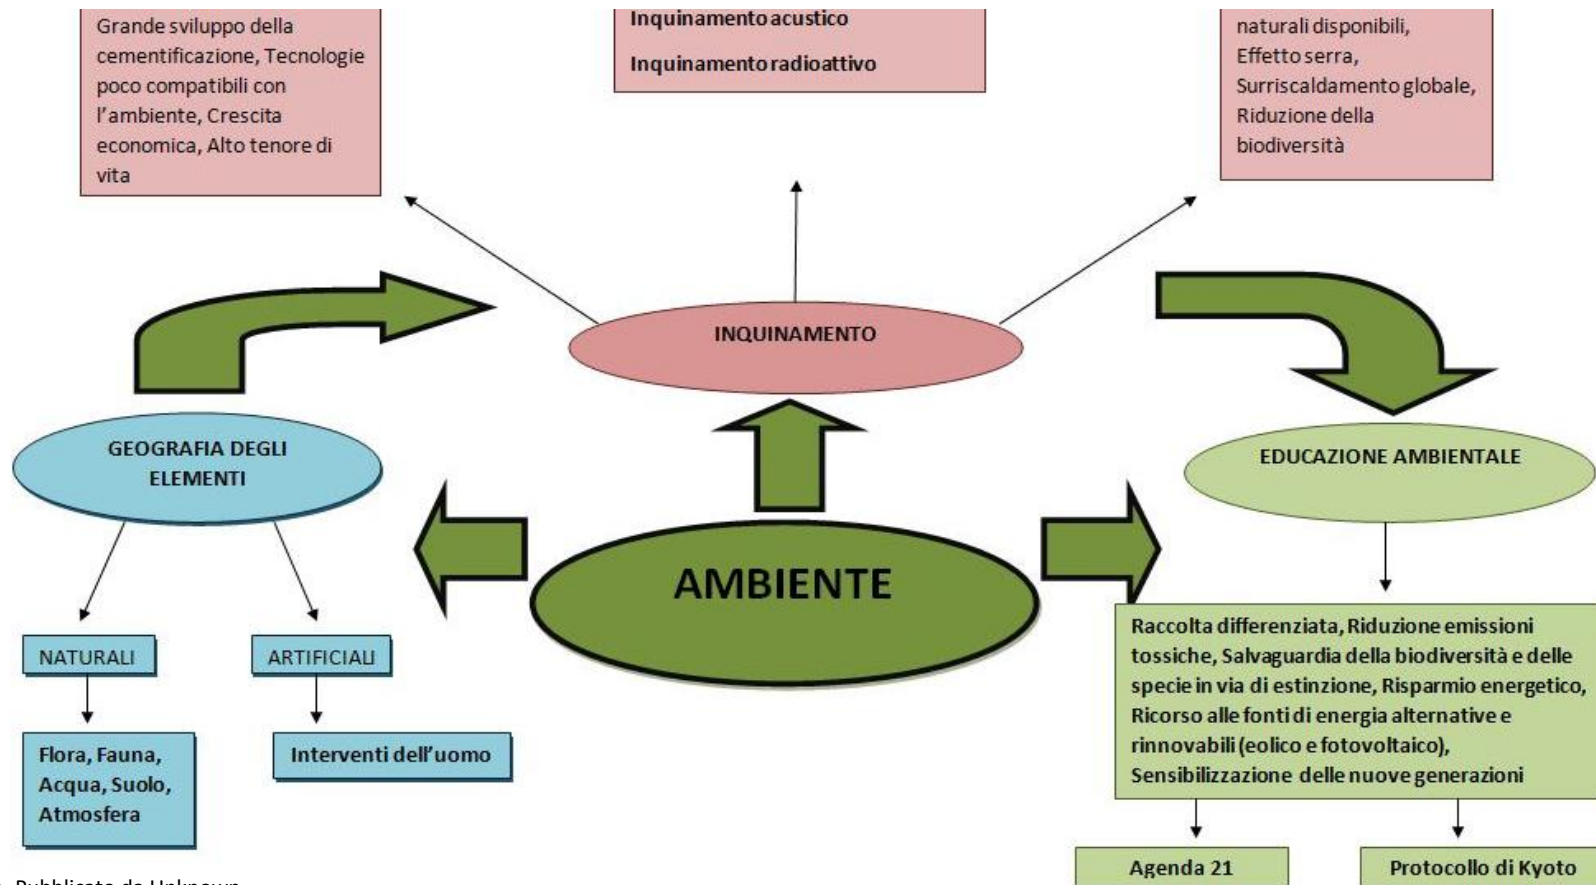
Grande sviluppo della cementificazione, Tecnologie poco compatibili con l'ambiente, Crescita economica, Alto tenore di vita

Inquinamento acustico

Inquinamento radioattivo

naturali disponibili, Effetto serra, Surriscaldamento globale, Riduzione della biodiversità

INQUINAMENTO

GEOGRAFIA DEGLI ELEMENTI

EDUCAZIONE AMBIENTALE

AMBIENTE

NATURALI

ARTIFICIALI

Flora, Fauna, Acqua, Suolo, Atmosfera

Interventi dell'uomo

Raccolta differenziata, Riduzione emissioni tossiche, Salvaguardia della biodiversità e delle specie in via di estinzione, Risparmio energetico, Ricorso alle fonti di energia alternative e rinnovabili (eolico e fotovoltaico), Sensibilizzazione delle nuove generazioni

Agenda 21

Protocollo di Kyoto

Pubblicato da Unknown